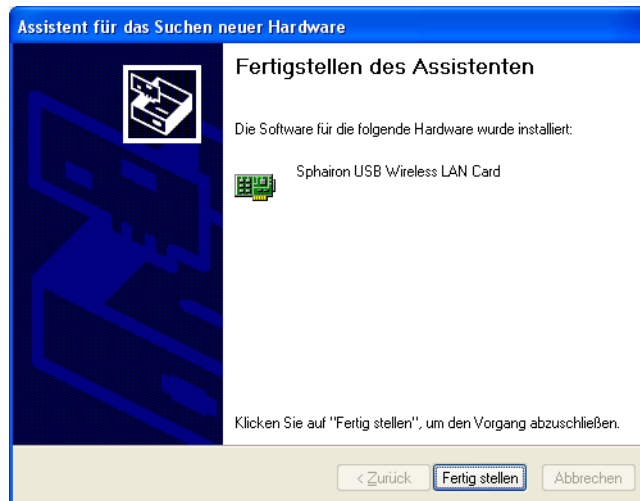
Assistent für das Suchen neuer Hardware

Fertigstellen des Assistenten

Die Software für die folgende Hardware wurde installiert:

Sphairon USB Wireless LAN Card

Klicken Sie auf "Fertig stellen", um den Vorgang abzuschließen.

< Zurück | Fertig stellen | Abbrechen